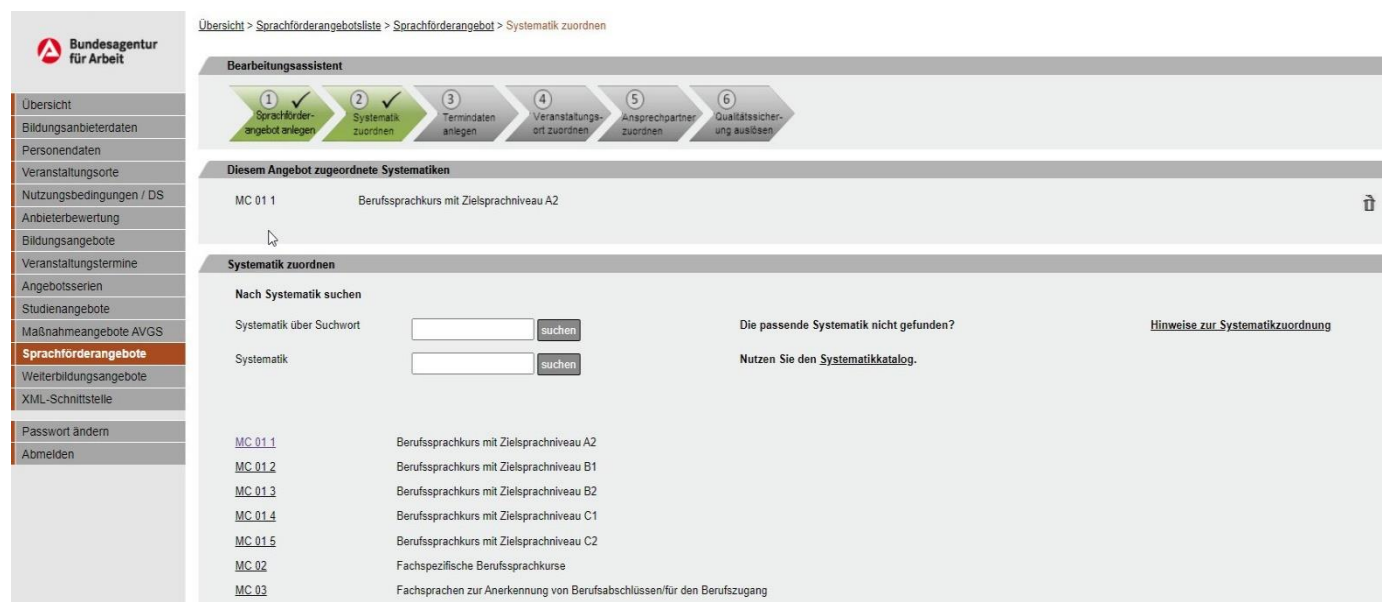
Bundesagentur für Arbeit

Übersicht
Bildungsanbieterdaten
Personendaten
Veranstaltungsorte
Nutzungsbedingungen / DS
Anbieterbewertung
Bildungsangebote
Veranstaltungstermine
Angebotsserien
Studienangebote
Maßnahmeangebote AVGS
Sprachförderangebote
Weiterbildungsangebote
XML-Schnittstelle

Passwort ändern
Abmelden

Übersicht > Sprachförderangebotsliste > Sprachförderangebot > Systematik zuordnen

Bearbeitungsassistent

1 ✓ Sprachförderangebot anlegen
2 ✓ Systematik zuordnen
3 Termindaten anlegen
4 Veranstaltungsort zuordnen
5 Ansprechpartner zuordnen
6 Qualitätssicherung auslösen

Diesem Angebot zugeordnete Systematiken

MC 01 1 Berufssprachkurs mit Zielsprachniveau A2

Systematik zuordnen

Nach Systematik suchen

Systematik über Suchwort suchen

Systematik suchen

Die passende Systematik nicht gefunden?

Nutzen Sie den Systematikkatalog.

Hinweise zur Systematikzuordnung

| | |
|---|---|
| MC 01 1 | Berufssprachkurs mit Zielsprachniveau A2 |
| MC 01 2 | Berufssprachkurs mit Zielsprachniveau B1 |
| MC 01 3 | Berufssprachkurs mit Zielsprachniveau B2 |
| MC 01 4 | Berufssprachkurs mit Zielsprachniveau C1 |
| MC 01 5 | Berufssprachkurs mit Zielsprachniveau C2 |
| MC 02 | Fachspezifische Berufssprachkurse |
| MC 03 | Fachsprachen zur Anerkennung von Berufsabschlüssen/für den Berufszugang |